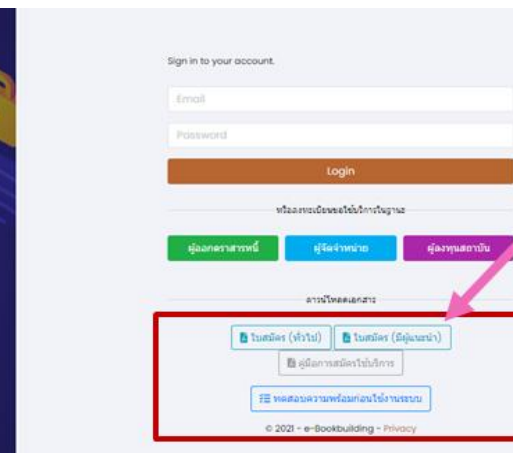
Sign in to your account.

Email

Password

Login

หรือลงทะเบียนขอใช้บริการในฐานะ

ผู้ออกตราสารหนี้

ผู้จัดจำหน่าย

ผู้ลงทุนสถาบัน

ดาวน์โหลดเอกสาร

ใบสมัคร (ทั่วไป)

ใบสมัคร (มีผู้แนะนำ)

คู่มือการสมัครใช้บริการ

ทดสอบความพร้อมก่อนใช้งานระบบ

© 2021 - e-Bookbuilding - Privacy